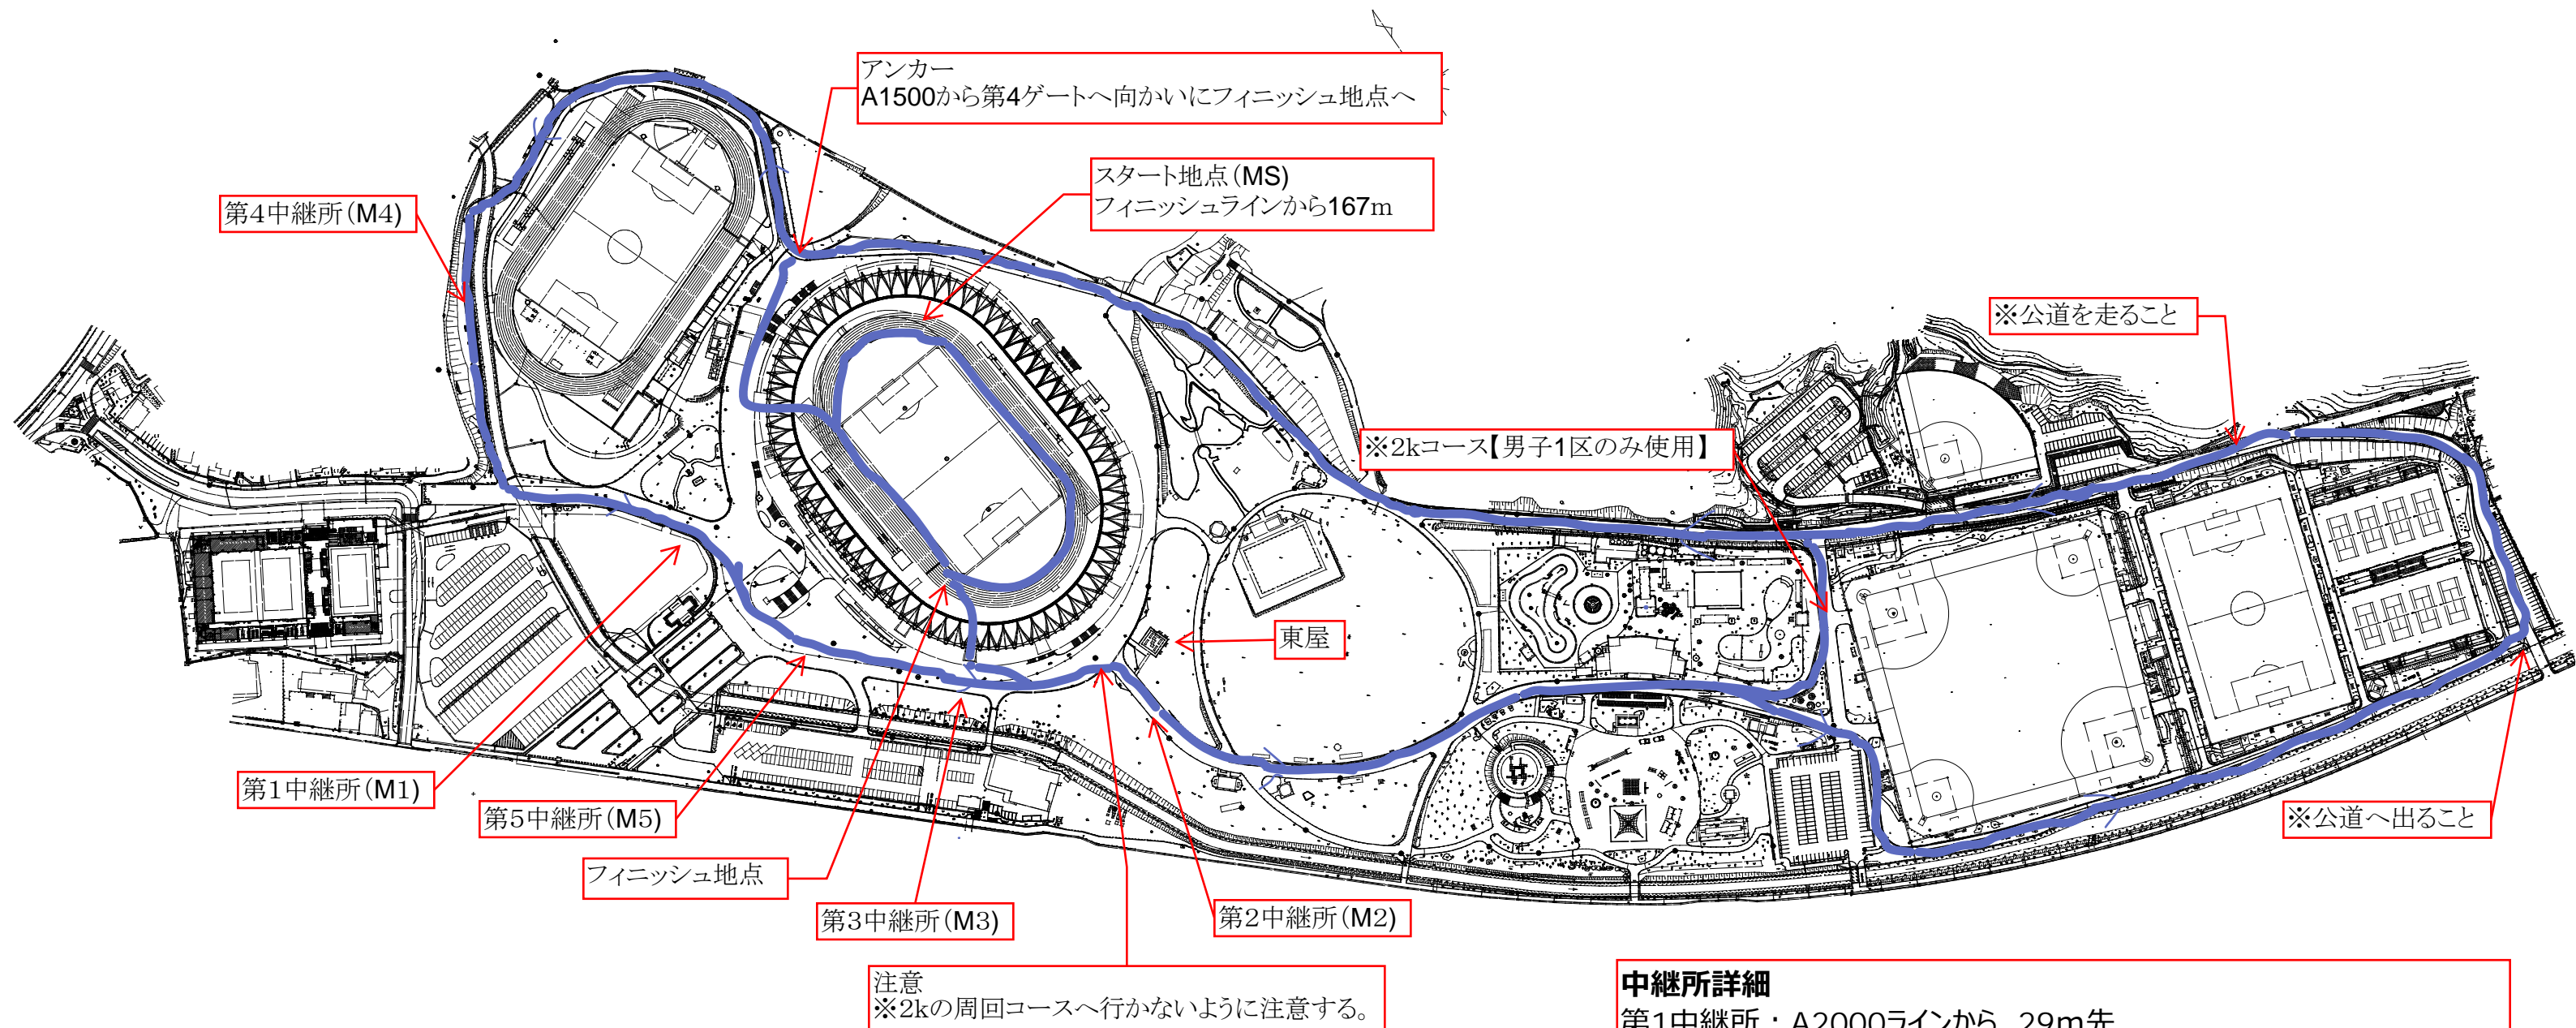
アンカー
A1500から第4ゲートへ向かいにフィニッシュ地点へ

スタート地点(MS)
フィニッシュラインから167m

第4中継所(M4)

※公道を走ること

※2kコース【男子1区のみ使用】

東屋

第1中継所(M1)

第5中継所(M5)

フィニッシュ地点

第3中継所(M3)

第2中継所(M2)

※公道へ出ること

注意
※2kの周回コースへ行かないように注意する。

中継所詳細
第1中継所：A2000ラインから 29m先